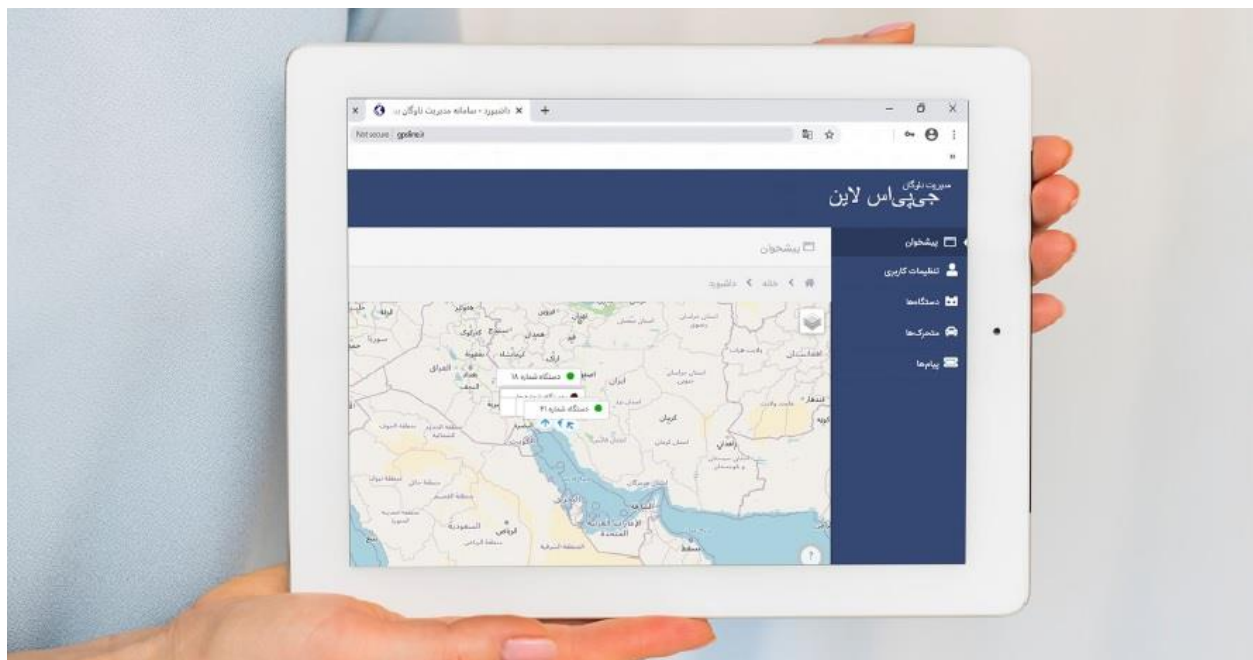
داشبورد - سامانه مدیریت ناوگان
Not secure gpsline.ir

مدیریت ناوگان
جی‌پی‌اس لاین

پیشخوان
تنظیمات کاربری
دستگاه‌ها
متحرک‌ها
پیام‌ها

پیشخوان
خانه > داشبورد

دستگاه شماره ۱۸
دستگاه شماره ۲۱
ایران
اصفهان
کرمان
العراق
بغداد
سوريا
الكويت
السعودية
الرياض
الإمارات العربية المتحدة
مسقط
عمان
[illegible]